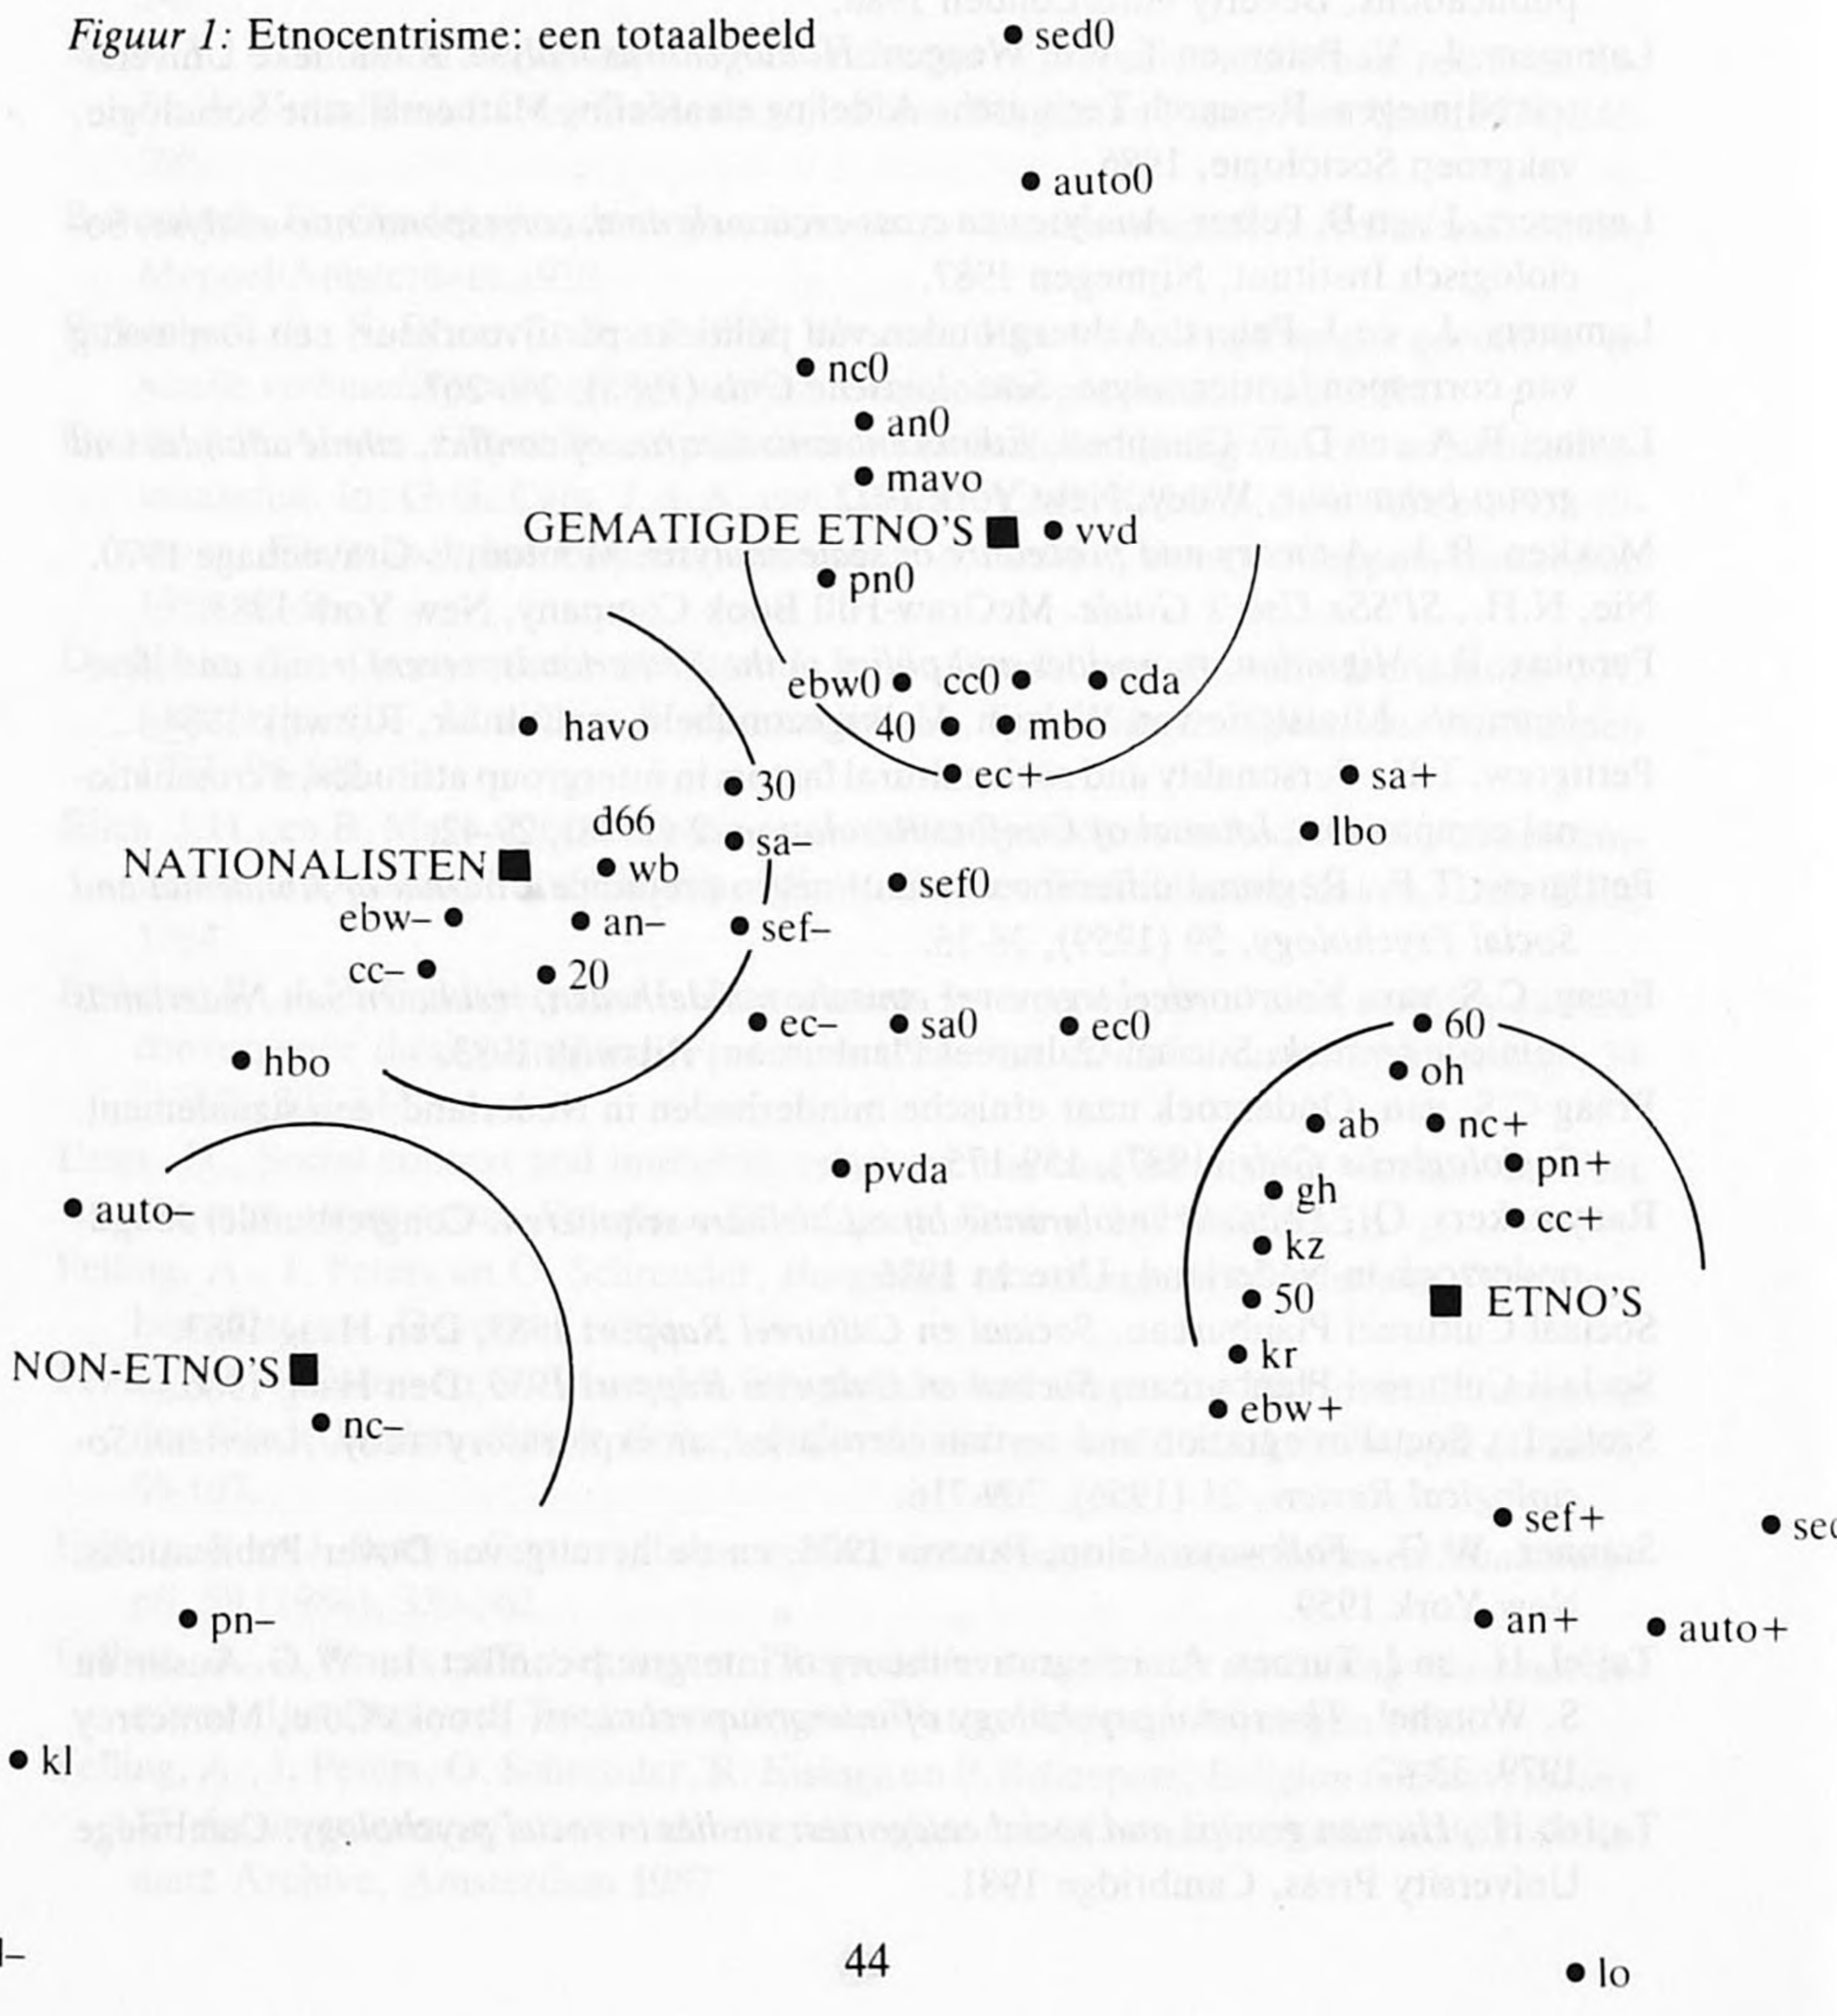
Figuur 1: Etnocentrisme: een totaalbeeld

sed0

auto0

nc0
an0
mavo
GEMATIGDE ETNO'S
vvd
pn0

ebw0
cc0
cda
havo
40
mbo
ec+
sa+
30
d66
lbo
sa–
NATIONALISTEN
wb
sef0
ebw–
an–
sef–
cc–
20
ec–
sa0
ec0
60
hbo
oh
ab
nc+
pn+
pvda
auto–
gh
cc+
kz
50
ETNO'S
NON-ETNO'S
kr
nc–
ebw+
sef+
sed
pn–
an+
auto+
kl

l–

44

lo